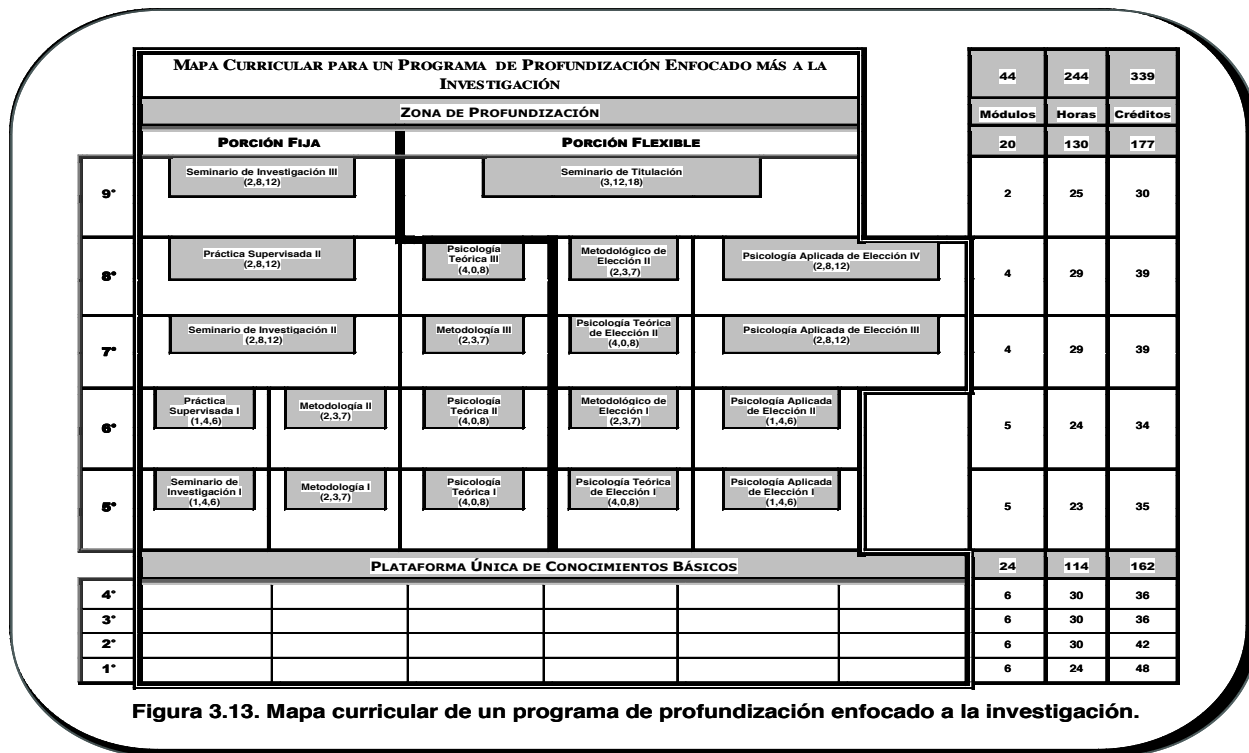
MAPA CURRICULAR PARA UN PROGRAMA DE PROFUNDIZACIÓN ENFOCADO MÁS A LA INVESTIGACIÓN

ZONA DE PROFUNDIZACIÓN

PORCIÓN FIJA | PORCIÓN FLEXIBLE

| | 44 | 244 | 339 |
|---|---|---|---|
| | Módulos | Horas | Créditos |
| | 20 | 130 | 177 |
| 9° | 2 | 25 | 30 |
| 8° | 4 | 29 | 39 |
| 7° | 4 | 29 | 39 |
| 6° | 5 | 24 | 34 |
| 5° | 5 | 23 | 35 |
| | 24 | 114 | 162 |
| 4° | 6 | 30 | 36 |
| 3° | 6 | 30 | 36 |
| 2° | 6 | 30 | 42 |
| 1° | 6 | 24 | 48 |

9°: Seminario de Investigación III (2,8,12); Seminario de Titulación (3,12,18)

8°: Práctica Supervisada II (2,8,12); Psicología Teórica III (4,0,8); Metodológico de Elección II (2,3,7); Psicología Aplicada de Elección IV (2,8,12)

7°: Seminario de Investigación II (2,8,12); Metodología III (2,3,7); Psicología Teórica de Elección II (4,0,8); Psicología Aplicada de Elección III (2,8,12)

6°: Práctica Supervisada I (1,4,6); Metodología II (2,3,7); Psicología Teórica II (4,0,8); Metodológico de Elección I (2,3,7); Psicología Aplicada de Elección II (1,4,6)

5°: Seminario de Investigación I (1,4,6); Metodología I (2,3,7); Psicología Teórica I (4,0,8); Psicología Teórica de Elección I (4,0,8); Psicología Aplicada de Elección I (1,4,6)

PLATAFORMA ÚNICA DE CONOCIMIENTOS BÁSICOS

4°
3°
2°
1°

Figura 3.13. Mapa curricular de un programa de profundización enfocado a la investigación.